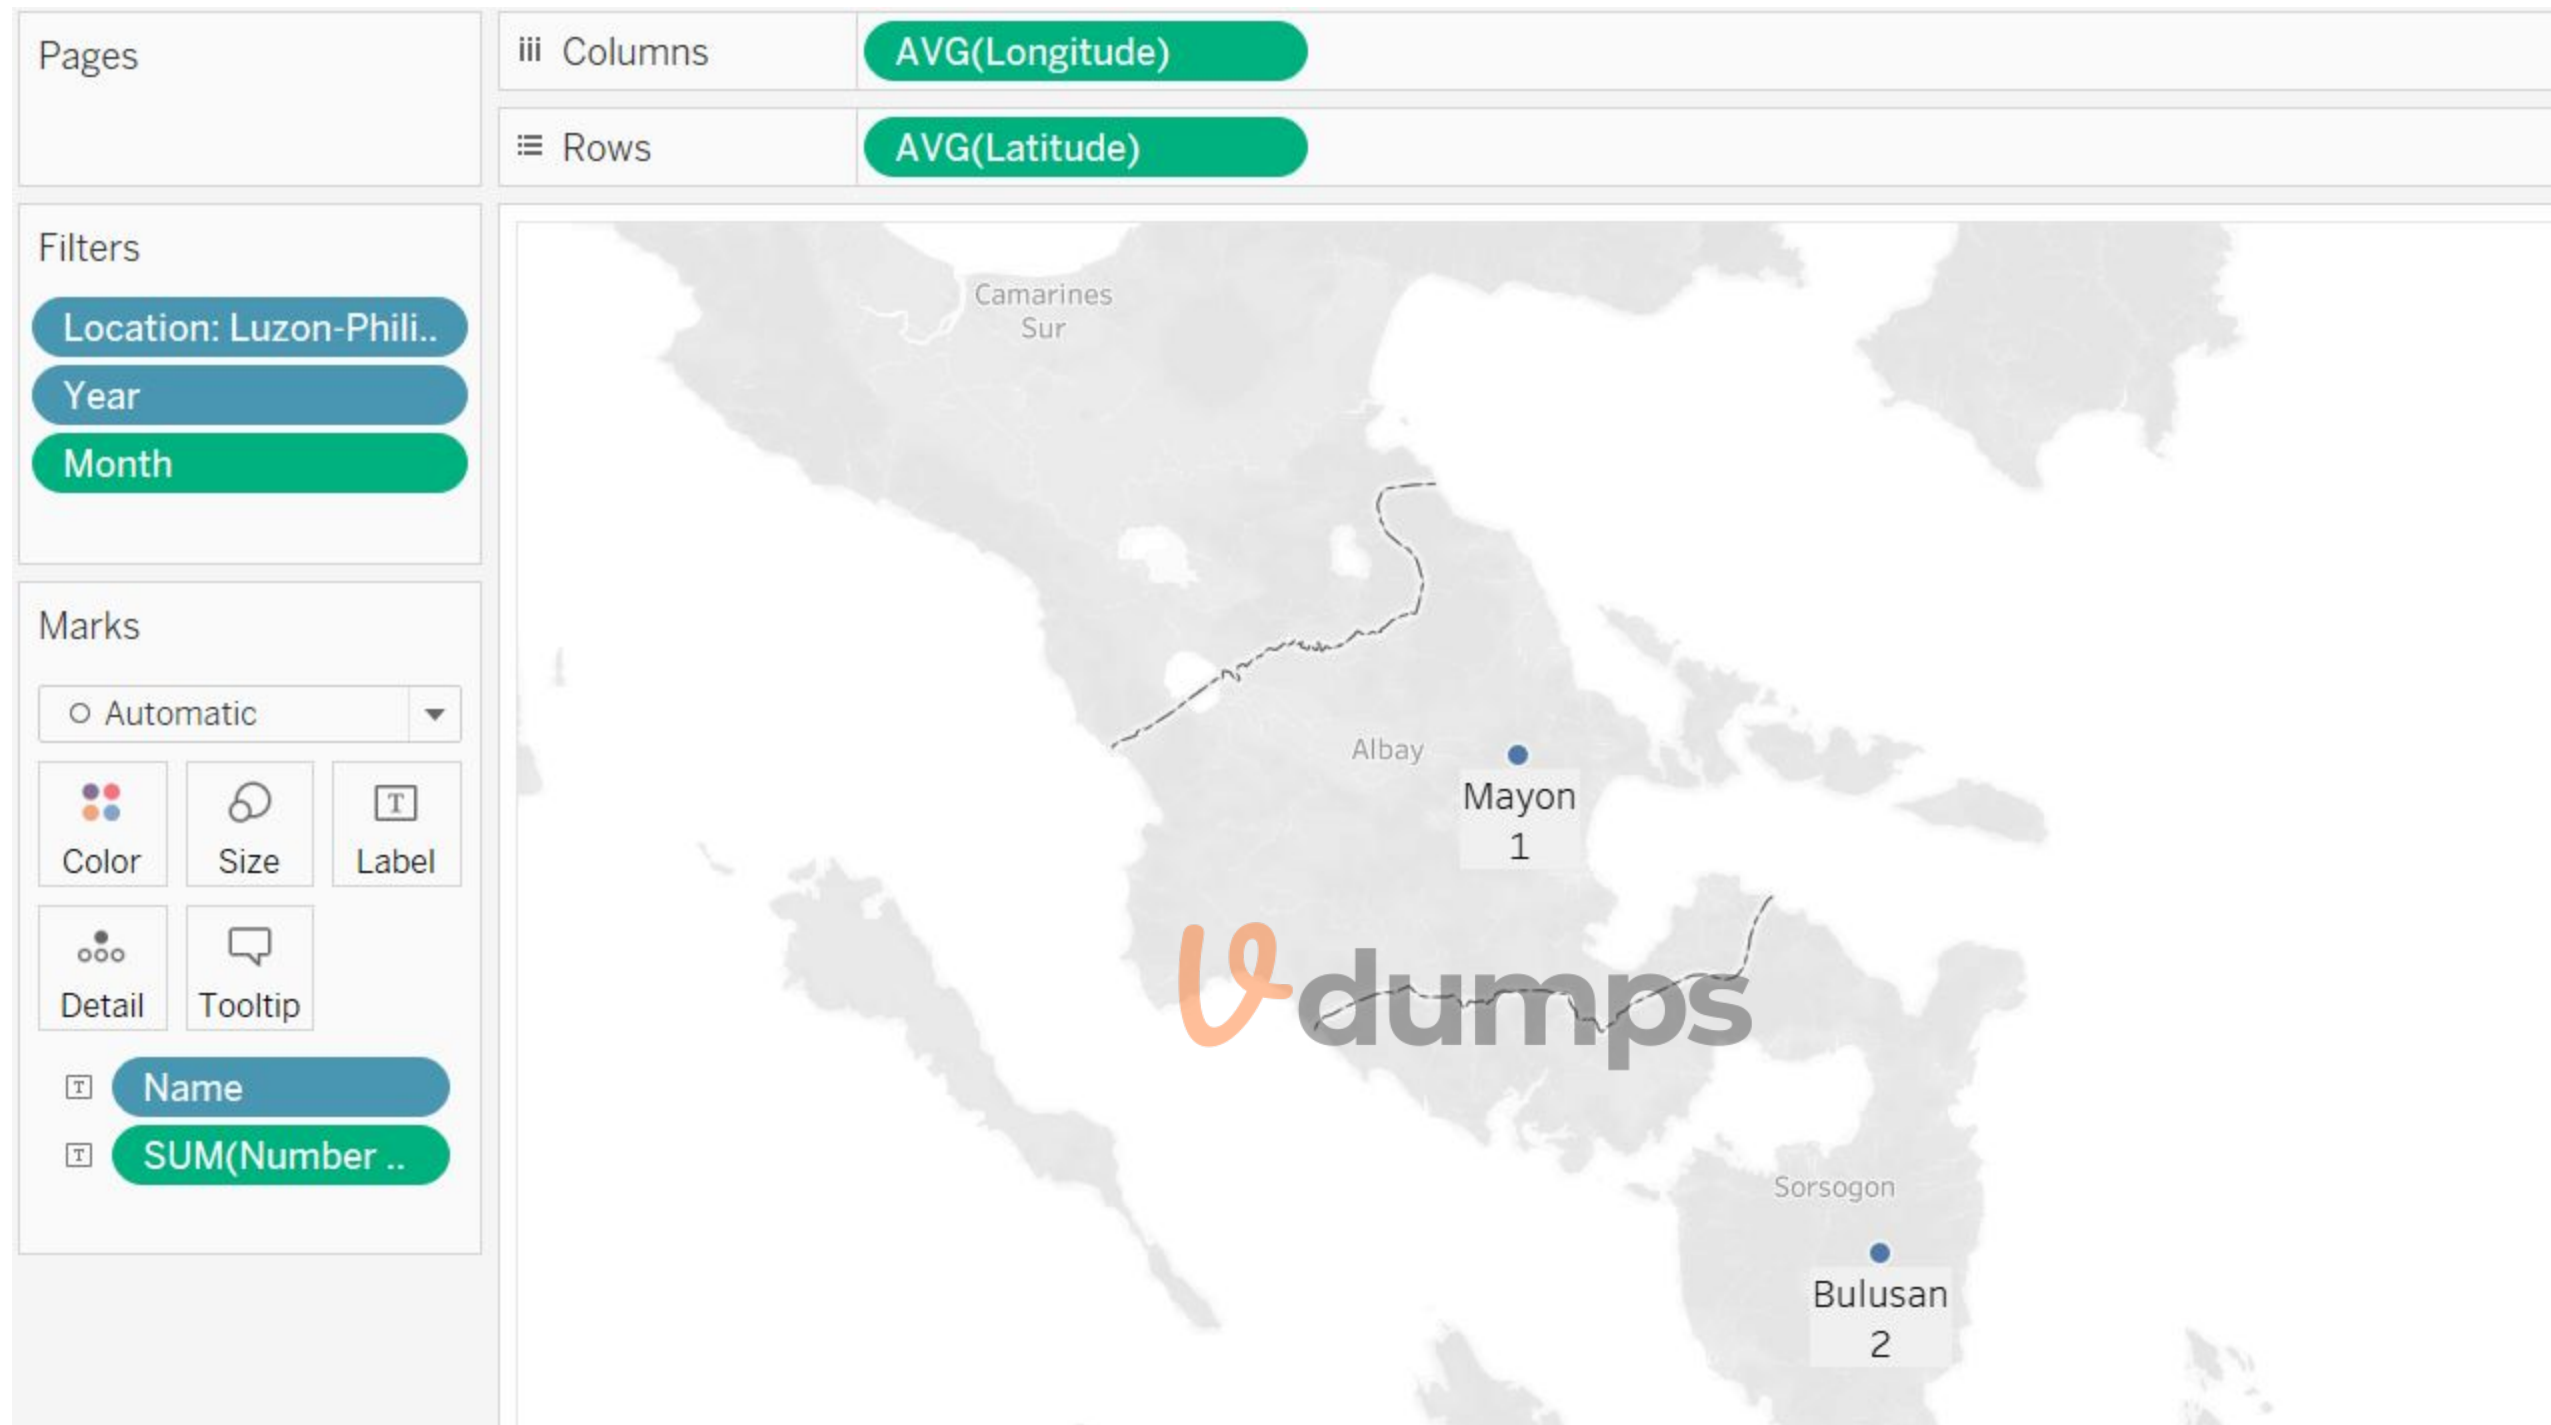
Pages

Columns AVG(Longitude)

Rows AVG(Latitude)

Filters

Location: Luzon-Phili..

Year

Month

Marks

Automatic

Color

Size

Label

Detail

Tooltip

Name

SUM(Number ..

Camarines Sur

Albay

Mayon
1

vdumps

Sorsogon

Bulusan
2